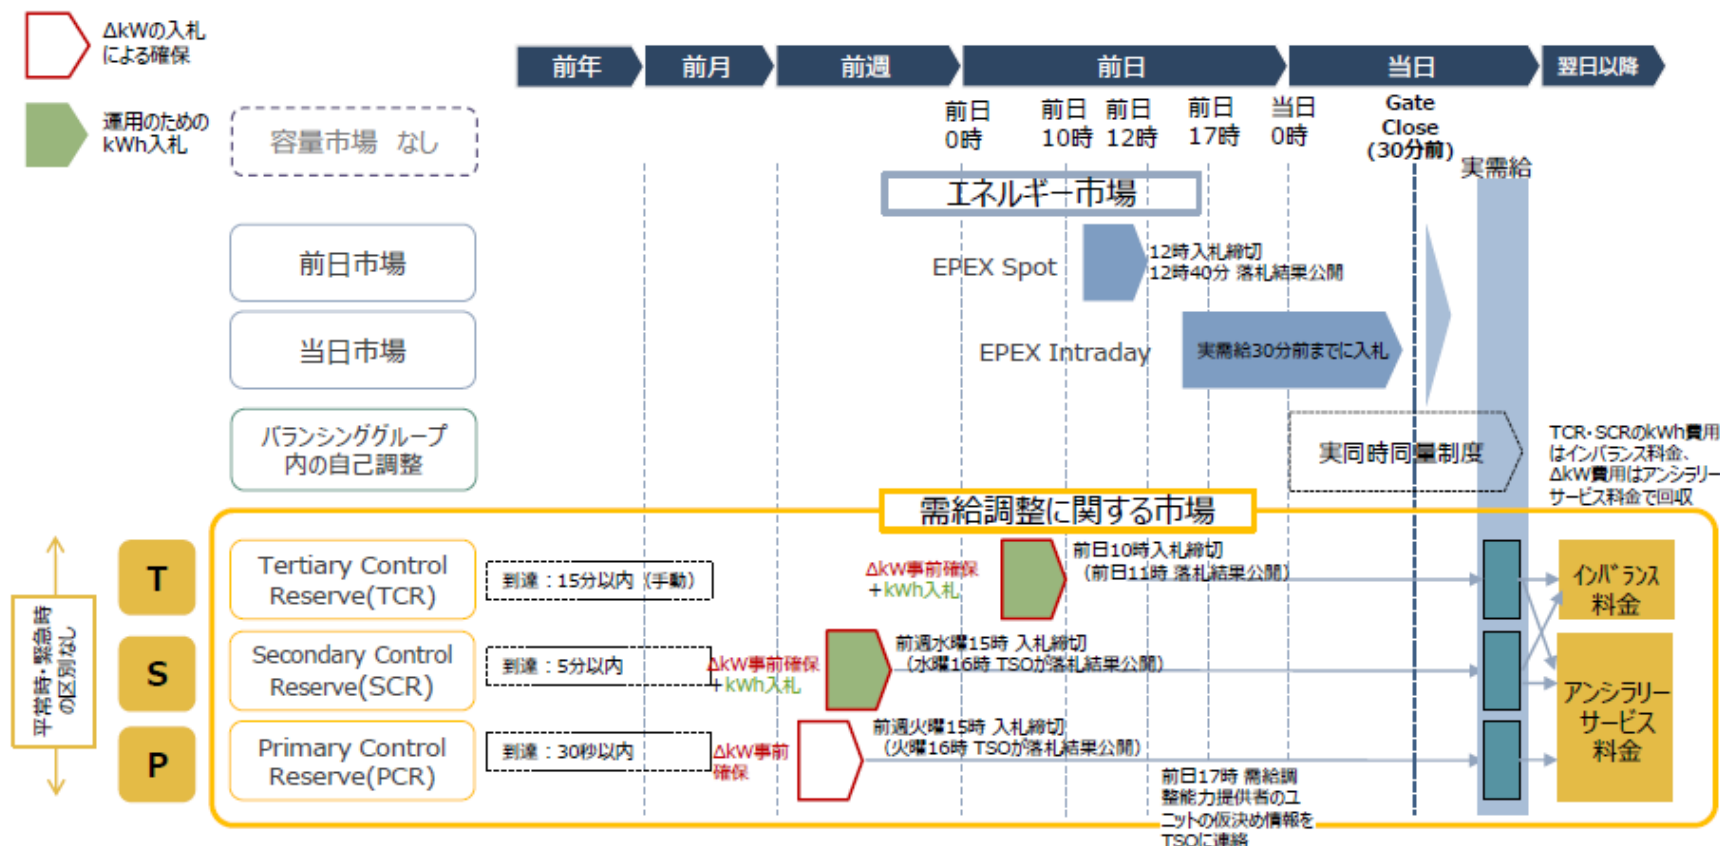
ΔkWの入札による確保

運用のためのkWh入札

前年

前月

前週

前日

当日

翌日以降

容量市場 なし

前日 0時

前日 10時

前日 12時

前日 17時

当日 0時

Gate Close (30分前)

実需給

エネルギー市場

前日市場

EPEX Spot

12時入札締切
12時40分 落札結果公開

当日市場

EPEX Intraday

実需給30分前までに入札

バランシンググループ内の自己調整

実同時同量制度

TCR・SCRのkWh費用はインバランス料金、ΔkW費用はアンシラリーサービス料金で回収

需給調整に関する市場

平常時・緊急時の区別なし

T

Tertiary Control Reserve(TCR)

到達：15分以内（手動）

ΔkW事前確保 ＋kWh入札

前日10時入札締切
（前日11時 落札結果公開）

インバランス料金

S

Secondary Control Reserve(SCR)

到達：5分以内

ΔkW事前確保 ＋kWh入札

前週水曜15時 入札締切
（水曜16時 TSOが落札結果公開）

アンシラリーサービス料金

P

Primary Control Reserve(PCR)

到達：30秒以内

ΔkW事前確保

前週火曜15時 入札締切
（火曜16時 TSOが落札結果公開）

前日17時 需給調整能力提供者のユニットの仮決め情報をTSOに連絡